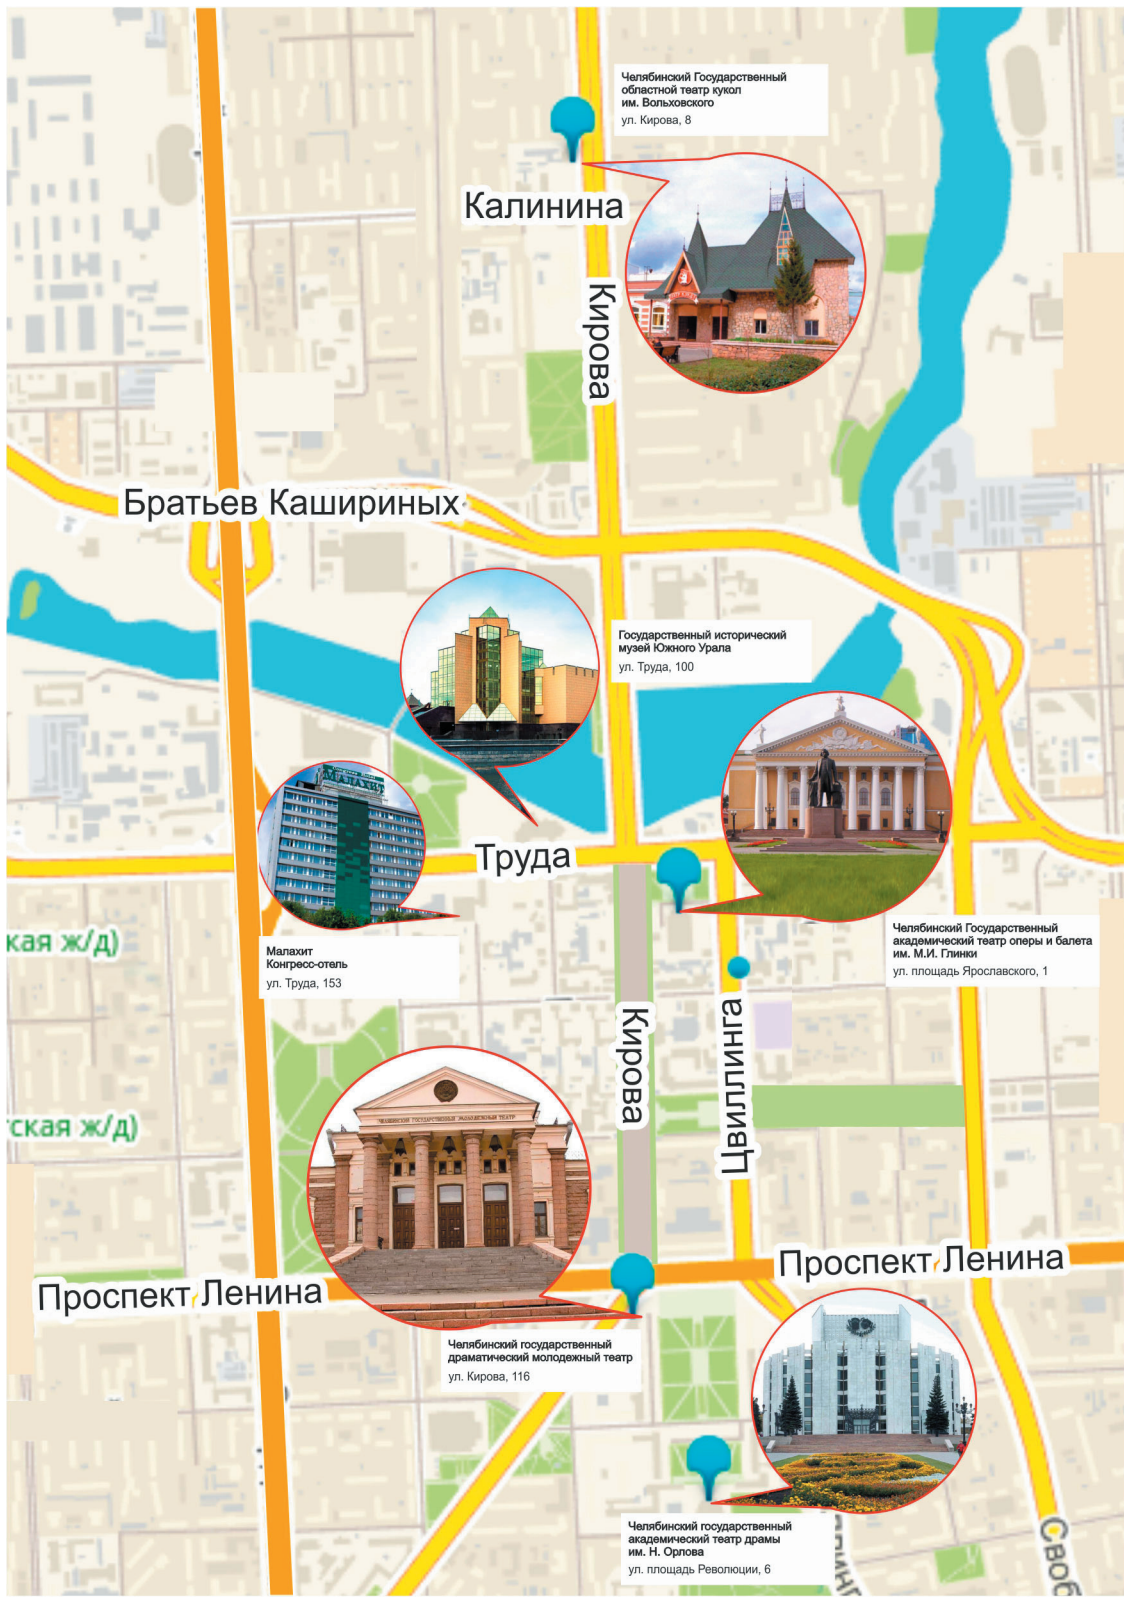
Челябинский Государственный областной театр кукол им. Вольховского
ул. Кирова, 8

Калинина

Кирова

Братьев Кашириных

Государственный исторический музей Южного Урала
ул. Труда, 100

Малахит

Труда

кая ж/д)

Малахит
Конгресс-отель
ул. Труда, 153

Челябинский Государственный академический театр оперы и балета им. М.И. Глинки
ул. площадь Ярославского, 1

Кирова

Цвиллинга

ская ж/д)

Проспект Ленина

Проспект Ленина

Челябинский государственный драматический молодежный театр
ул. Кирова, 116

Челябинский государственный академический театр драмы им. Н. Орлова
ул. площадь Революции, 6

Своб